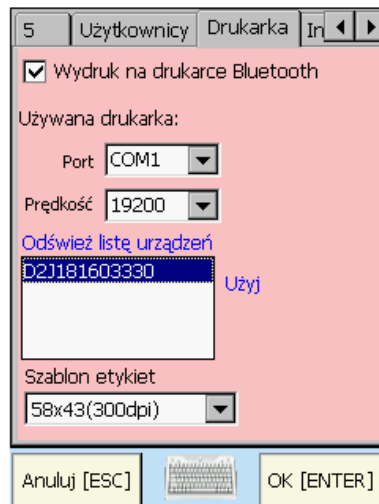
5 Użytkownicy Drukarka In

Wydruk na drukarce Bluetooth

Używana drukarka:

Port COM1

Prędkość 19200

Odśwież listę urządzeń

D2J181603330

Użyj

Szablon etykiet

58x43(300dpi)

Anuluj [ESC]

OK [ENTER]